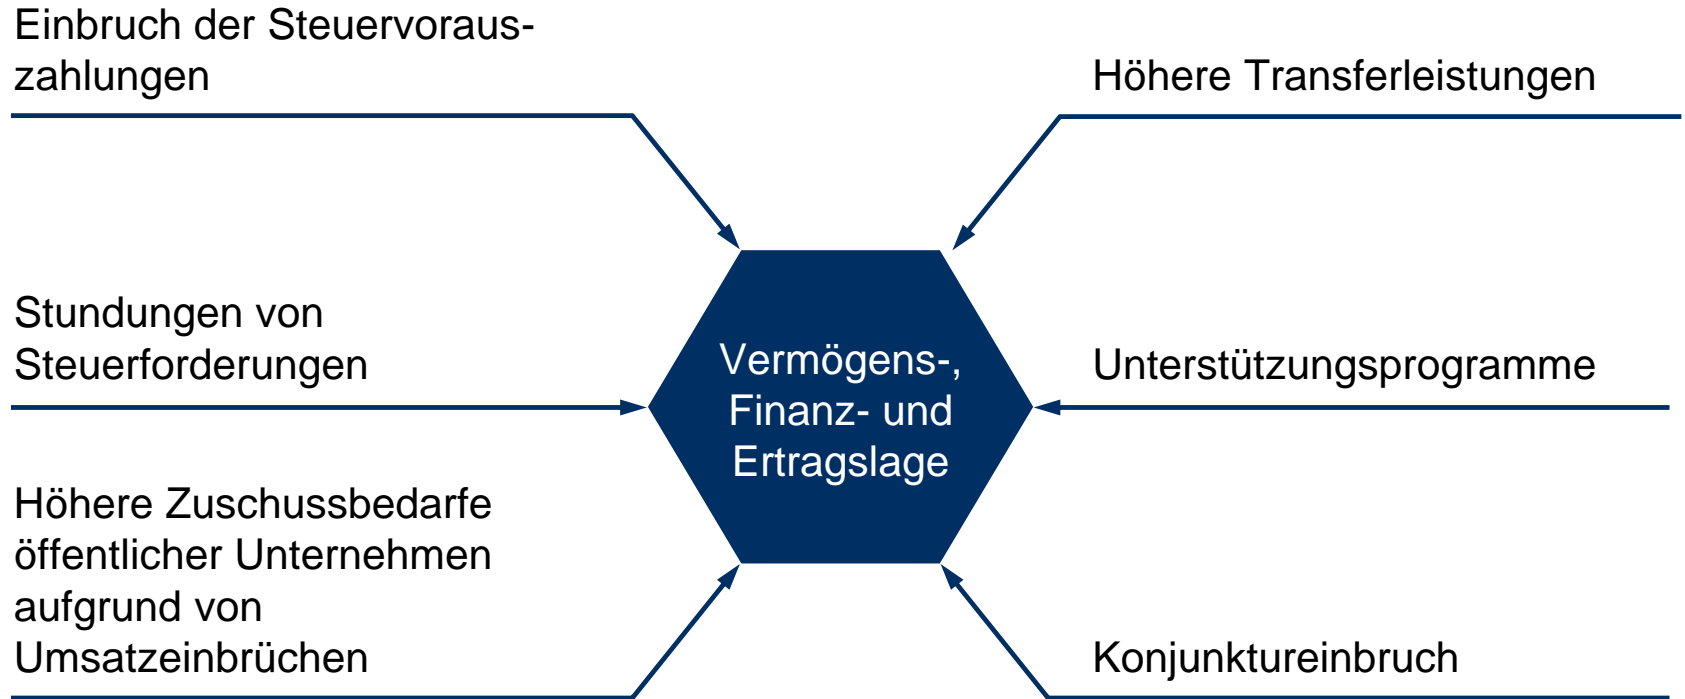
Einbruch der Steuervorauszahlungen

Höhere Transferleistungen

Stundungen von Steuerforderungen

Vermögens-, Finanz- und Ertragslage

Unterstützungsprogramme

Höhere Zuschussbedarfe öffentlicher Unternehmen aufgrund von Umsatzeinbrüchen

Konjunktureinbruch